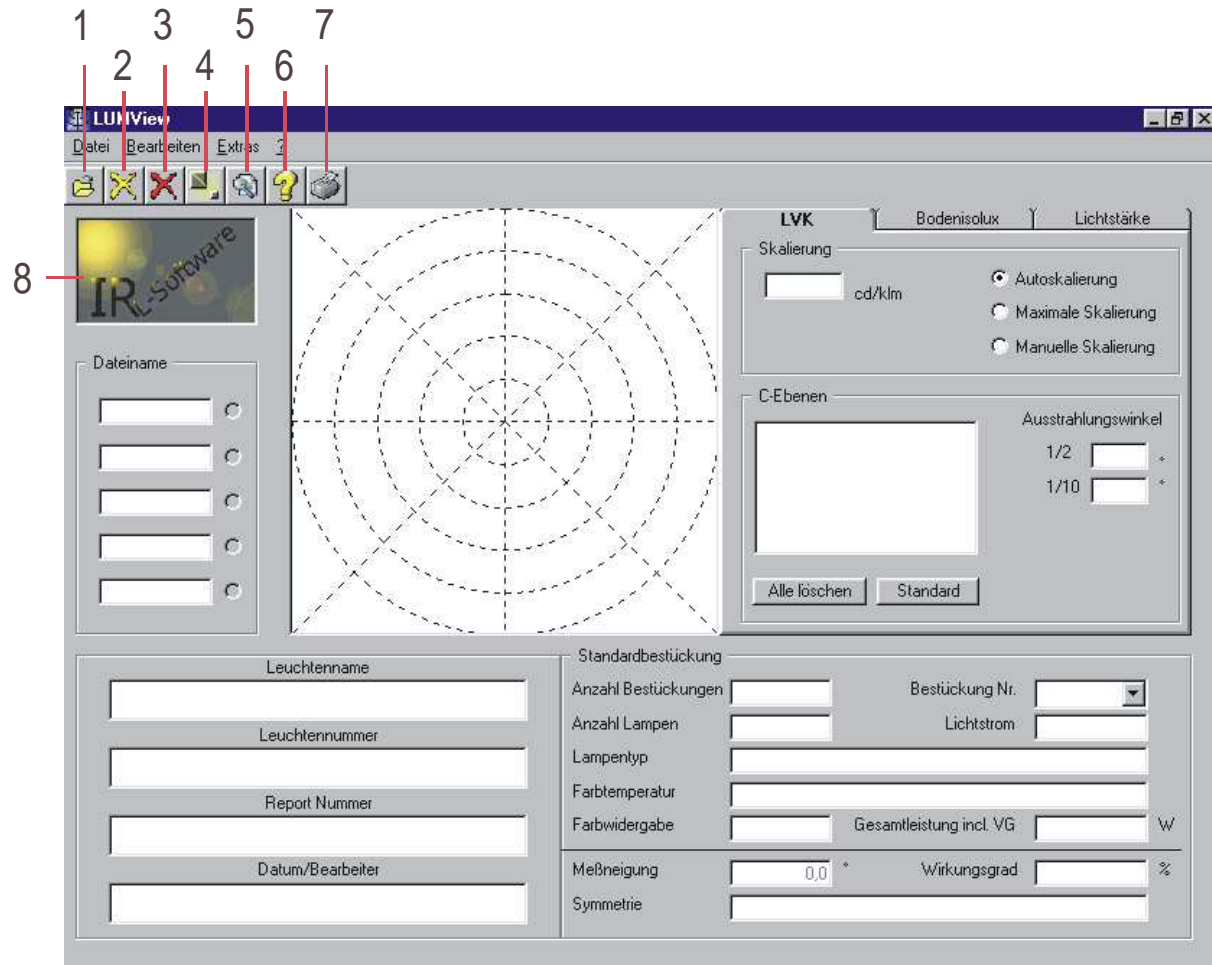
1 2 3 4 5 6 7

LUMView

Datei Bearbeiten Extras ?

8

IRL-Software

Dateiname

LVK | Bodenisolux | Lichtstärke

Skalierung

cd/klm

Autoskalierung

Maximale Skalierung

Manuelle Skalierung

C-Ebenen

Ausstrahlungswinkel

1/2 °

1/10 °

Alle löschen | Standard

Leuchtenname

Leuchtennummer

Report Nummer

Datum/Bearbeiter

Standardbestückung

Anzahl Bestückungen

Bestückung Nr.

Anzahl Lampen

Lichtstrom

Lampentyp

Farbtemperatur

Farbwidergabe

Gesamtleistung incl. VG W

Meßneigung 0,0 °

Wirkungsgrad %

Symmetrie